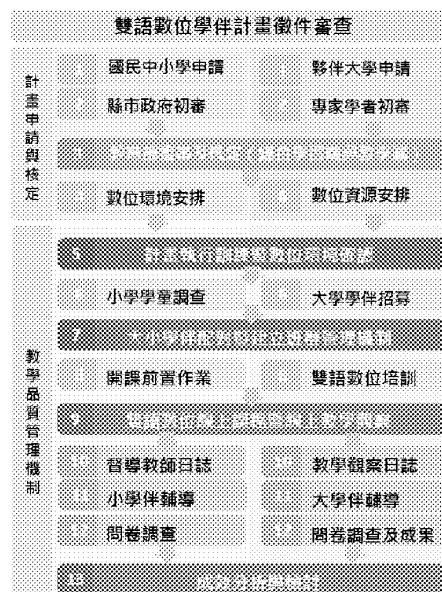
雙語數位學伴計畫徵件審查

計畫申請與核定

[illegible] 國民中小學申請
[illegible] 夥伴大學申請
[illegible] 縣市政府初審
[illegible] 專家學者初審
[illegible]
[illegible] 數位環境安排
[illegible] 數位資源安排

教學品質管理機制

5 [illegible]
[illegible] 小學學童調查
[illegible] 大學學伴招募
7 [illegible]
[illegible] 開課前置作業
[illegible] 雙語數位培訓
9 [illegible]
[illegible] 督學教師日誌
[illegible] 教學觀察日誌
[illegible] 小學伴輔導
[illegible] 大學伴輔導
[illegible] 問卷調查
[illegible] 問卷調查及成果
13 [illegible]